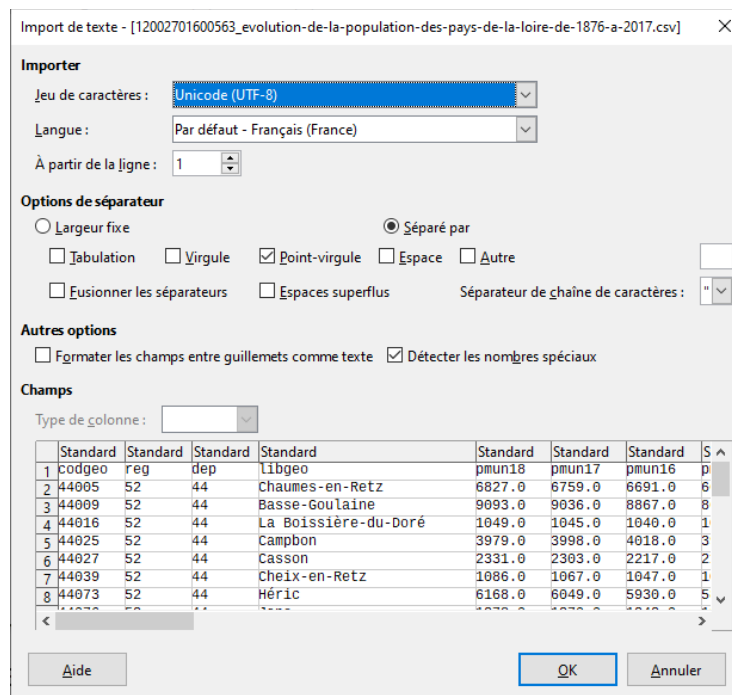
Import de texte - [12002701600563_evolution-de-la-population-des-pays-de-la-loire-de-1876-a-2017.csv]

Importer

Jeu de caractères : Unicode (UTF-8)

Langue : Par défaut - Français (France)

À partir de la ligne : 1

Options de séparateur

Largeur fixe

Séparé par

Tabulation

Virgule

Point-virgule

Espace

Autre

Fusionner les séparateurs

Espaces superflus

Séparateur de chaîne de caractères : "

Autres options

Formater les champs entre guillemets comme texte

Détecter les nombres spéciaux

Champs

Type de colonne :

| | Standard | Standard | Standard | Standard | Standard | Standard | Standard | S |
|---|---|---|---|---|---|---|---|---|
| 1 | codgeo | reg | dep | libgeo | pmun18 | pmun17 | pmun16 | p |
| 2 | 44005 | 52 | 44 | Chaumes-en-Retz | 6827.0 | 6759.0 | 6691.0 | 6 |
| 3 | 44009 | 52 | 44 | Basse-Goulaine | 9093.0 | 9036.0 | 8867.0 | 8 |
| 4 | 44016 | 52 | 44 | La Boissière-du-Doré | 1049.0 | 1045.0 | 1040.0 | 1 |
| 5 | 44025 | 52 | 44 | Campbon | 3979.0 | 3998.0 | 4018.0 | 3 |
| 6 | 44027 | 52 | 44 | Casson | 2331.0 | 2303.0 | 2217.0 | 2 |
| 7 | 44039 | 52 | 44 | Cheix-en-Retz | 1086.0 | 1067.0 | 1047.0 | 1 |
| 8 | 44073 | 52 | 44 | Héric | 6168.0 | 6049.0 | 5930.0 | 5 |
| | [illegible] | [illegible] | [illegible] | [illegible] | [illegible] | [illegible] | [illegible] | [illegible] |

Aide

OK

Annuler